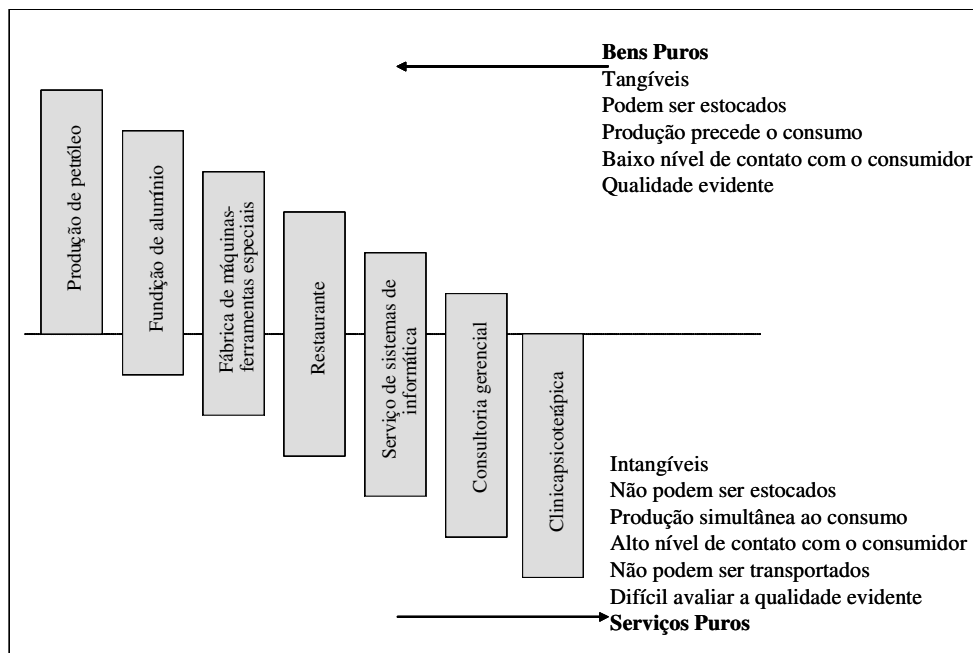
Bens Puros
Tangíveis
Podem ser estocados
Produção precede o consumo
Baixo nível de contato com o consumidor
Qualidade evidente

Produção de petróleo

Fundição de alumínio

Fábrica de máquinas-ferramentas especiais

Restaurante

Serviço de sistemas de informática

Consultoria gerencial

Clinicapsicoterápica

Intangíveis
Não podem ser estocados
Produção simultânea ao consumo
Alto nível de contato com o consumidor
Não podem ser transportados
Difícil avaliar a qualidade evidente
Serviços Puros